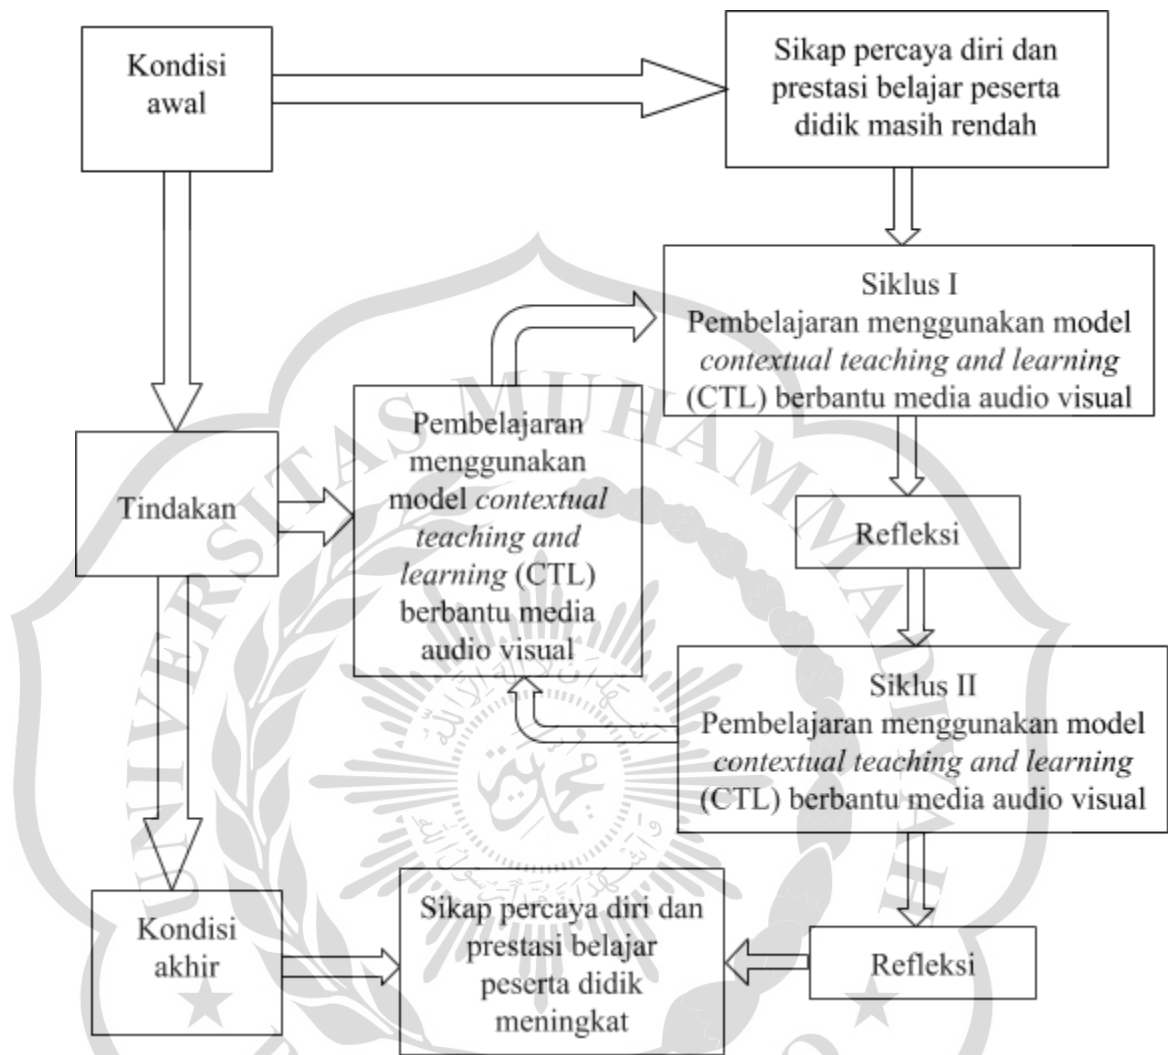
Kondisi awal

Sikap percaya diri dan prestasi belajar peserta didik masih rendah

Siklus I
Pembelajaran menggunakan model *contextual teaching and learning* (CTL) berbantu media audio visual

Tindakan

Pembelajaran menggunakan model *contextual teaching and learning* (CTL) berbantu media audio visual

Refleksi

Siklus II
Pembelajaran menggunakan model *contextual teaching and learning* (CTL) berbantu media audio visual

Kondisi akhir

Sikap percaya diri dan prestasi belajar peserta didik meningkat

Refleksi

UNIVERSITAS MUHAMMADIYAH